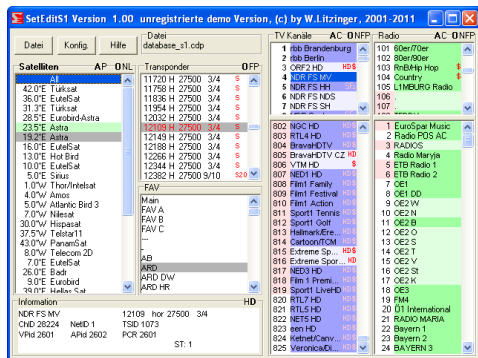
SetEditS1 Version 1.00 unregistrierte demo Version, (c) by W.Litzinger, 2001-2011

Datei Konfig. Hilfe

Datei
database_s1.cdp

Satelliten AP ONL
All
42.0°E Türksat
36.0°E EutelSat
31.3°E Türksat
28.5°E Eurobird-Astra
23.5°E Astra
19.2°E Astra
16.0°E EutelSat
13.0°E Hot Bird
10.0°E EutelSat
5.0°E Sirius
1.0°W Thor/Intelsat
4.0°W Atlantic Bird 3
7.0°W Nilesat
30.0°W Hispasat
37.5°W Telstar11
43.0°W PanAmSat
8.0°W Telecom 2D
7.0°E EutelSat
26.0°E Badr
9.0°E Eurobird
39.0°E Hellas Sat

Transponder OFP
11720 H 27500 3/4
11758 H 27500 3/4
11836 H 27500 3/4
11954 H 27500 3/4
12032 H 27500 3/4
12109 H 27500 3/4
12148 H 27500 3/4
12188 H 27500 3/4
12266 H 27500 3/4
12344 H 27500 3/4
12382 H 27500 9/10

FAV
Main
FAV A
FAV B
FAV C
---
AB
ARD
ARD DW
ARD HR

TV Kanäle AC ONFP
1 rbb Brandenburg
2 rbb Berlin
3 ORF2 HD
4 NDR FS MV
5 NDR FS HH
6 NDR FS NDS
7 NDR FS SH

802 NGC HD
803 RTL4 HD
804 BravaHDTV
805 BravaHDTV CZ HD
806 VTM HD
807 NED1 HD
808 Film1 Family
809 Film1 Festival
810 Film1 Action
811 Sport1 Tennis
812 Sport1 Golf
813 Hallmark/Ere...
814 Cartoon/TCM
815 Extreme Sp...
816 Extreme Sp...
817 NED3 HD
818 Film 1 Premi...
819 Sport1 LiveHD
820 RTL7 HD
821 RTL5 HD
822 NET5 HD
823 een HD
824 Ketnet/Canv...
825 Veronica/Di...

Radio AC ONFP
101 60er/70er
102 80er/90er
103 RnB/Hip Hop
104 Country
105 L1MBURG Radio
106 .
107 .

1 EuroSpar Music
2 Radio POS AC
3 RADIOS
4 Radio Marija
5 ETB Radio 1
6 ETB Radio 2
7 OE1
8 OE1 D
9 OE2 W
10 OE2 N
11 OE2 B
12 OE2 O
13 OE2 S
14 OE2 T
15 OE2 V
16 OE2 St
17 OE2 K
18 OE3
19 FM4
20 Ö1 International
21 RADIO MARIA
22 Bayern 1
23 Bayern 2
24 BAYERN 3

Information HD
NDR FS MV 12109 hor 27500 3/4
ChID 28224 NetID 1 TSID 1073
VPid 2601 APid 2602 PCR 2601
ST: 1